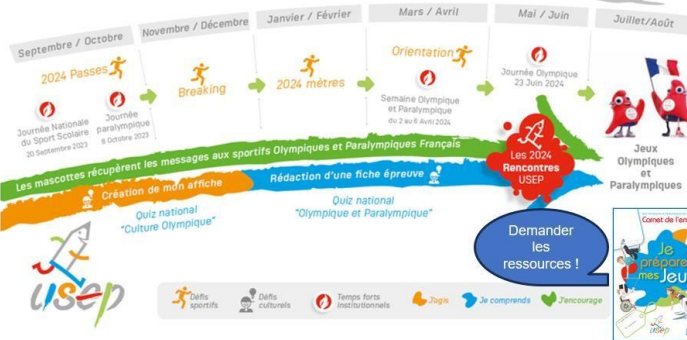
Septembre / Octobre

Novembre / Décembre

Janvier / Février

Mars / Avril

Mai / Juin

Juillet/Août

2024 Passes

Breaking

2024 mètres

Orientation

Journée Nationale du Sport Scolaire 20 Septembre 2023

Journée paralympique 8 Octobre 2023

Semaine Olympique et Paralympique du 2 au 6 Avril 2024

Journée Olympique 23 Juin 2024

Jeux Olympiques et Paralympiques

Les mascottes récupèrent les messages aux sportifs Olympiques et Paralympiques Français

Les 2024 Rencontres USEP

Création de mon affiche

Rédaction d'une fiche épreuve

Quiz national "Culture Olympique"

Quiz national "Olympique et Paralympique"

Demander les ressources !

Carnet de l'en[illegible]

Je prépare mes Jeux

usep

usep

Défis sportifs

Défis culturels

Temps forts institutionnels

J'agis

Je comprends

J'encourage